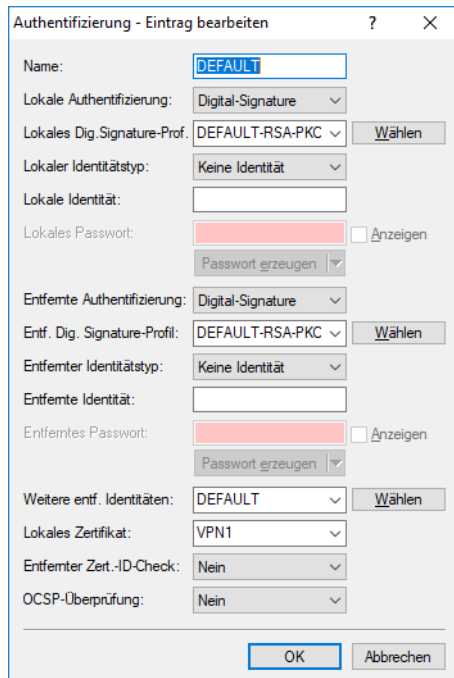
Authentifizierung - Eintrag bearbeiten ? ×

Name: DEFAULT

Lokale Authentifizierung: Digital-Signature

Lokales Dig.Signature-Prof. DEFAULT-RSA-PKC Wählen

Lokaler Identitätstyp: Keine Identität

Lokale Identität:

Lokales Passwort: Anzeigen

Passwort erzeugen

Entfernte Authentifizierung: Digital-Signature

Entf. Dig. Signature-Profil: DEFAULT-RSA-PKC Wählen

Entfernter Identitätstyp: Keine Identität

Entfernte Identität:

Entferntes Passwort: Anzeigen

Passwort erzeugen

Weitere entf. Identitäten: DEFAULT Wählen

Lokales Zertifikat: VPN1

Entfernter Zert.-ID-Check: Nein

OCSP-Überprüfung: Nein

OK Abbrechen